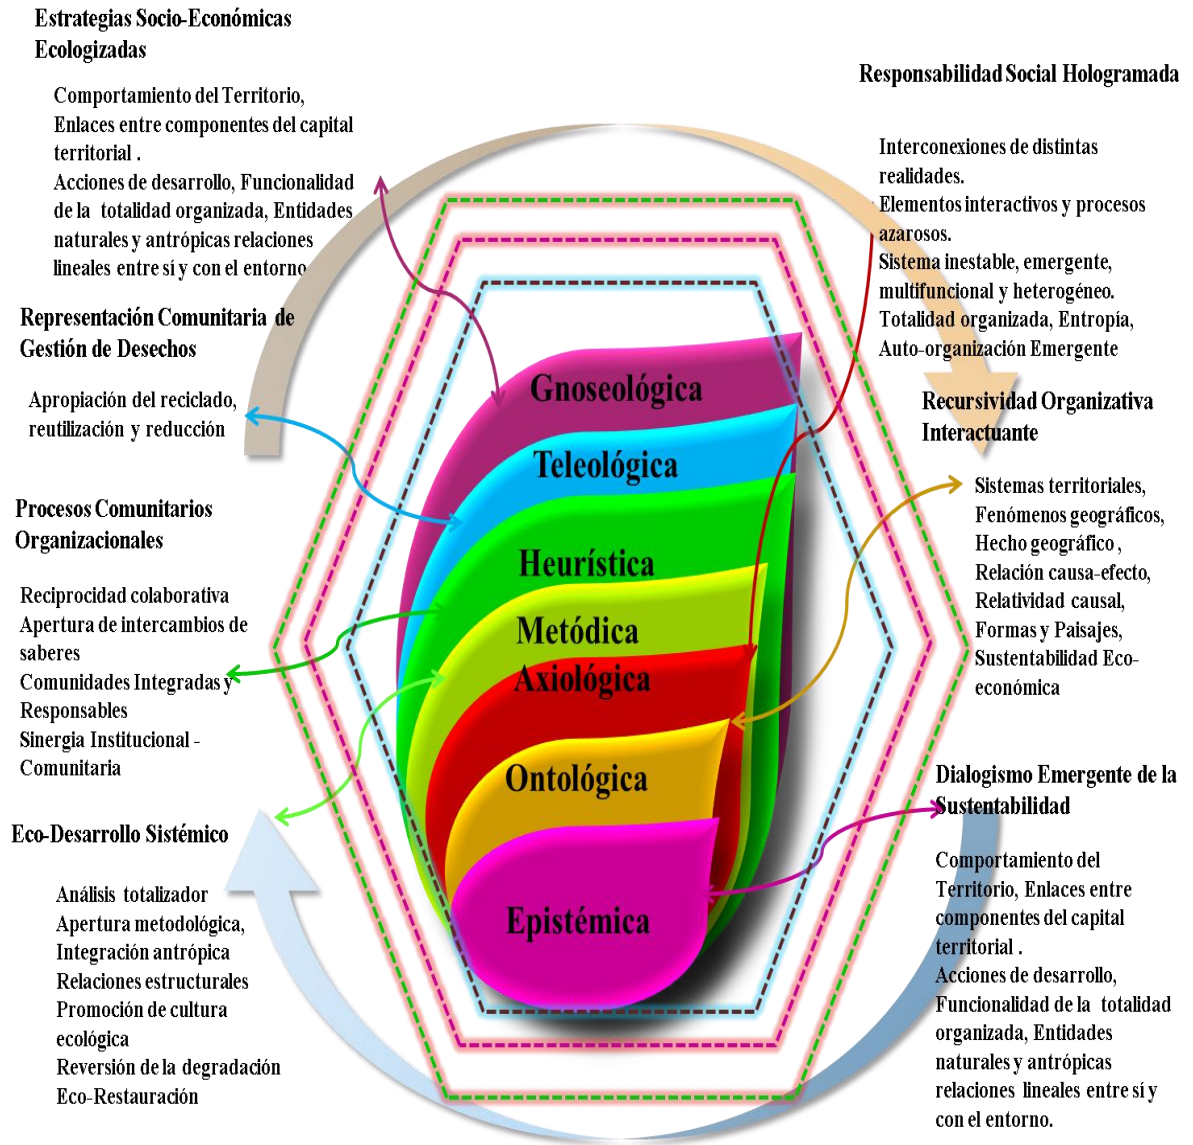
Estrategias Socio-Económicas Ecologizadas

Comportamiento del Territorio, Enlaces entre componentes del capital territorial .
Acciones de desarrollo, Funcionalidad de la totalidad organizada, Entidades naturales y antrópicas relaciones lineales entre sí y con el entorno

Responsabilidad Social Hologramada

Interconexiones de distintas realidades.
Elementos interactivos y procesos azarosos.
Sistema inestable, emergente, multifuncional y heterogéneo.
Totalidad organizada, Entropía, Auto-organización Emergente

Representación Comunitaria de Gestión de Desechos

Apropiación del reciclado, reutilización y reducción

Recursividad Organizativa Interactuante

Sistemas territoriales,
Fenómenos geográficos,
Hecho geográfico ,
Relación causa-efecto,
Relatividad causal,
Formas y Paisajes,
Sustentabilidad Eco-económica

Procesos Comunitarios Organizacionales

Reciprocidad colaborativa
Apertura de intercambios de saberes
Comunidades Integradas y Responsables
Sinergia Institucional - Comunitaria

Gnoseológica
Teleológica
Heurística
Metódica
Axiológica
Ontológica
Epistémica

Dialogismo Emergente de la Sustentabilidad

Comportamiento del Territorio, Enlaces entre componentes del capital territorial .
Acciones de desarrollo, Funcionalidad de la totalidad organizada, Entidades naturales y antrópicas relaciones lineales entre sí y con el entorno.

Eco-Desarrollo Sistémico

Análisis totalizador
Apertura metodológica,
Integración antrópica
Relaciones estructurales
Promoción de cultura ecológica
Reversión de la degradación
Eco-Restauración